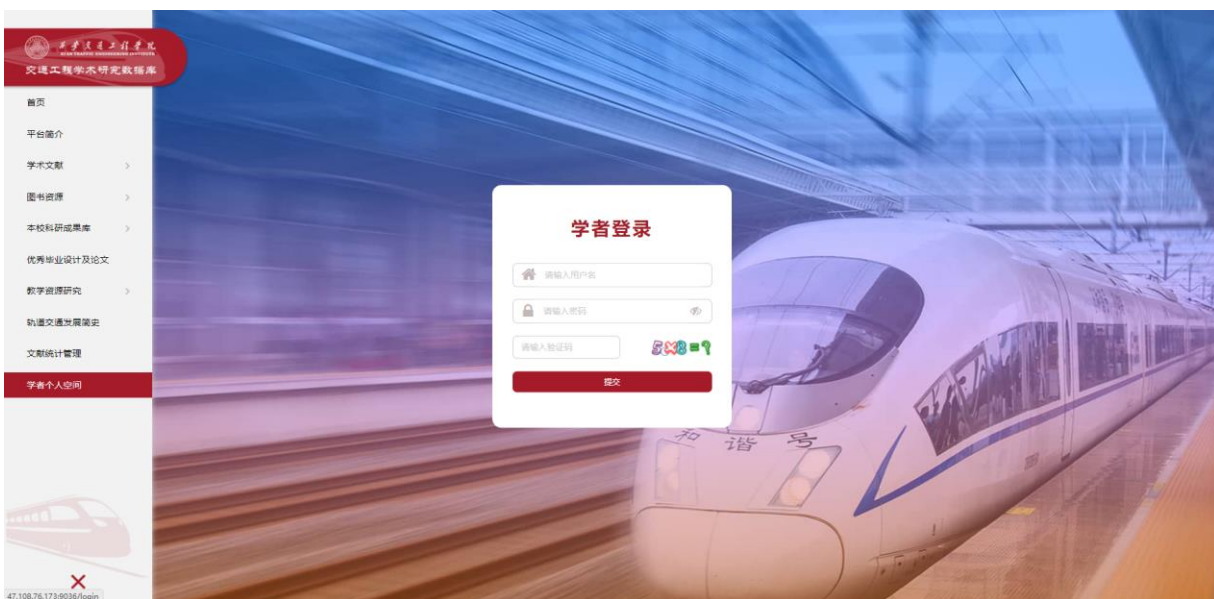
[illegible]
交通工程学术研究数据库

首页
平台简介
学术文献 >
图书资源 >
本校科研成果库 >
优秀毕业设计及论文
教学资源研究 >
轨道交通发展简史
文献统计管理
学者个人空间

学者登录
请输入用户名
请输入密码
请输入验证码
5×8=?
提交

和谐号

47.108.76.173:9036/login